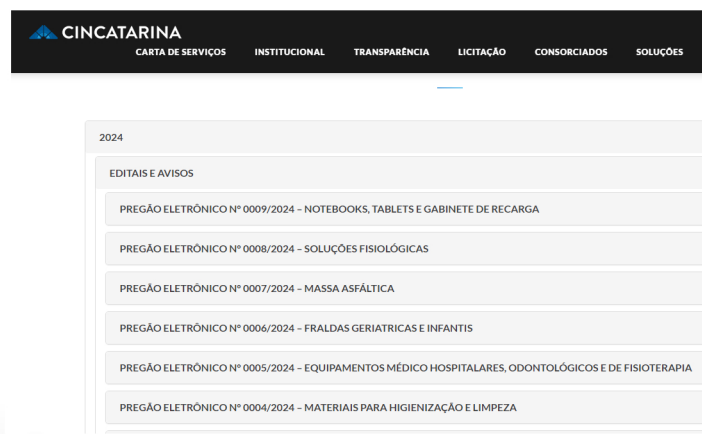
CINCATARINA

CARTA DE SERVIÇOS INSTITUCIONAL TRANSPARÊNCIA LICITAÇÃO CONSORCIADOS SOLUÇÕES

2024

EDITAIS E AVISOS

PREGÃO ELETRÔNICO Nº 0009/2024 – NOTEBOOKS, TABLETS E GABINETE DE RECARGA

PREGÃO ELETRÔNICO Nº 0008/2024 – SOLUÇÕES FISIOLÓGICAS

PREGÃO ELETRÔNICO Nº 0007/2024 – MASSA ASFÁLTICA

PREGÃO ELETRÔNICO Nº 0006/2024 – FRALDAS GERIATRICAS E INFANTIS

PREGÃO ELETRÔNICO Nº 0005/2024 – EQUIPAMENTOS MÉDICO HOSPITALARES, ODONTOLÓGICOS E DE FISIOTERAPIA

PREGÃO ELETRÔNICO Nº 0004/2024 – MATERIAIS PARA HIGIENIZAÇÃO E LIMPEZA